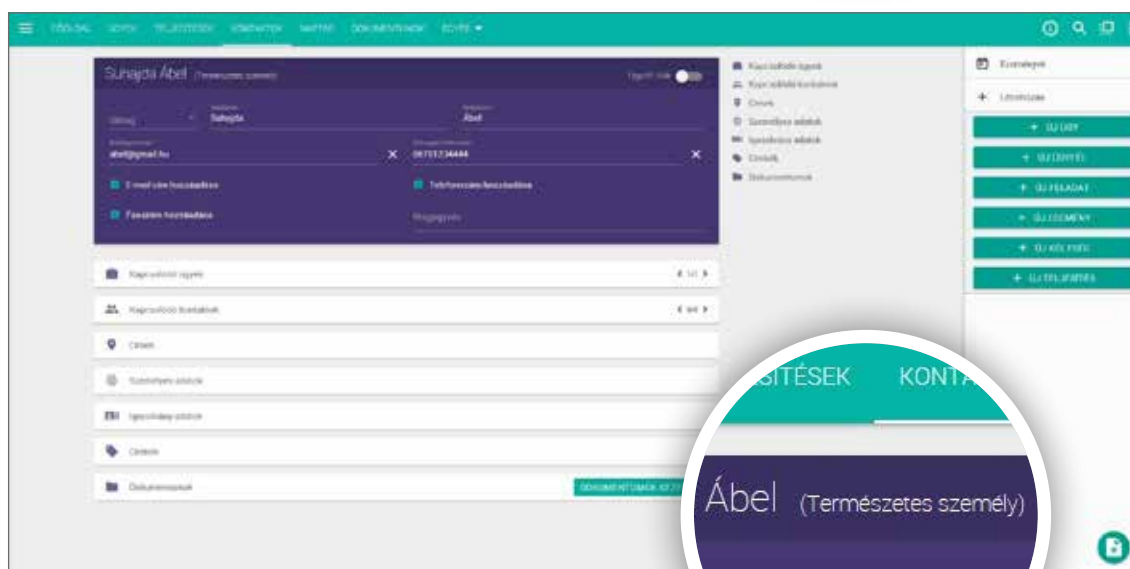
FŐOLDAL ÜGYEK TELJESÍTÉSEK KONTAKTOK NAPTÁR DOKUMENTUMOK EGYÉB ▾

Sunajda Ábel (Természetes személy)

Ügyfél státusz

Előtag
Vezetéknév Sunajda
Keresztnév Ábel

E-mail cím abel@gmail.hu
Telefonszám 06701234444

E-mail cím hozzáadása
Telefonszám hozzáadása
Fax szám hozzáadása
Megjegyzés

Kapcsolódó ügyek
Kapcsolódó kontaktok
Címek
Személyes adatok
Igazolvány adatok
Címkék
Dokumentumok
DOKUMENTUMOK ID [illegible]

Kapcsolódó ügyek
Kapcsolódó kontaktok
Címek
Személyes adatok
Igazolvány adatok
Címkék
Dokumentumok

Eseménynapló
+ Létrehozás
+ ÚJ ÜGY
+ ÚJ ÜGYFÉL
+ ÚJ FELADAT
+ ÚJ ESEMÉNY
+ ÚJ KÖLTSÉG
+ ÚJ TELJESÍTÉS

SÍTÉSEK KONTA
Ábel (Természetes személy)